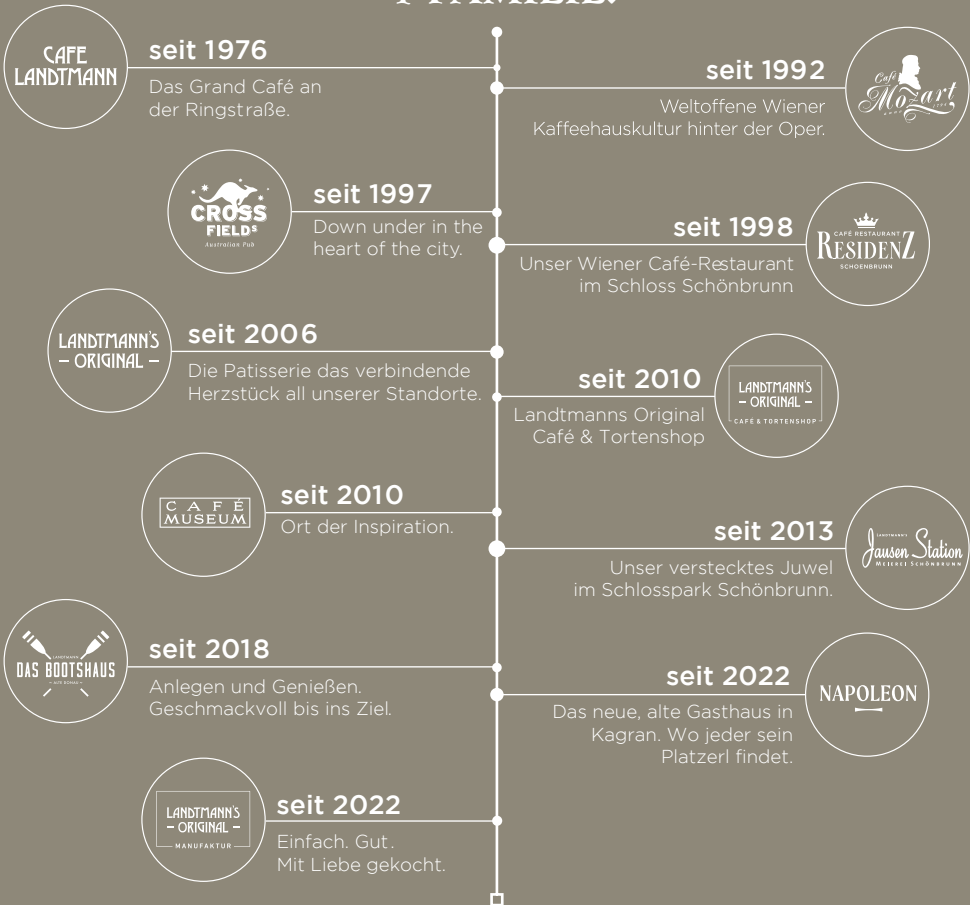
FAMILIE.

CAFE LANDTMANN

seit 1976
Das Grand Café an der Ringstraße.

Café Mozart

seit 1992
Weltoffene Wiener Kaffeehauskultur hinter der Oper.

CROSS FIELDS Australian Pub

seit 1997
Down under in the heart of the city.

CAFÉ RESTAURANT RESIDENZ SCHOENBRUNN

seit 1998
Unser Wiener Café-Restaurant im Schloss Schönbrunn

LANDTMANN'S – ORIGINAL –

seit 2006
Die Patisserie das verbindende Herzstück all unserer Standorte.

LANDTMANN'S – ORIGINAL – CAFÉ & TORTENSHOP

seit 2010
Landtmanns Original Café & Tortenshop

CAFÉ MUSEUM

seit 2010
Ort der Inspiration.

LANDTMANN'S Jausen Station MEIEREI SCHÖNBRUNN

seit 2013
Unser verstecktes Juwel im Schlosspark Schönbrunn.

LANDTMANN DAS BOOTSHAUS ALTE DONAU

seit 2018
Anlegen und Genießen. Geschmackvoll bis ins Ziel.

NAPOLEON

seit 2022
Das neue, alte Gasthaus in Kagran. Wo jeder sein Platzerl findet.

LANDTMANN'S – ORIGINAL – MANUFAKTUR

seit 2022
Einfach. Gut. Mit Liebe gekocht.